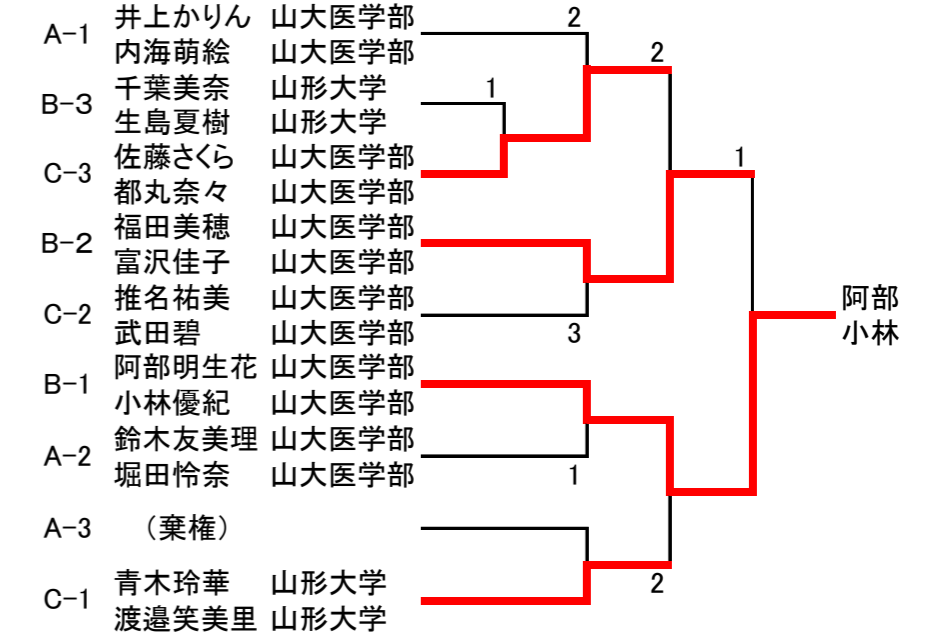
A−1 井上かりん 山大医学部
内海萌絵 山大医学部

B−3 千葉美奈 山形大学
生島夏樹 山形大学

C−3 佐藤さくら 山大医学部
都丸奈々 山大医学部

B−2 福田美穂 山大医学部
富沢佳子 山大医学部

C−2 推名祐美 山大医学部
武田碧 山大医学部

B−1 阿部明生花 山大医学部
小林優紀 山大医学部

A−2 鈴木友美理 山大医学部
堀田怜奈 山大医学部

A−3 （棄権）

C−1 青木玲華 山形大学
渡邉笑美里 山形大学

2
1
2
3
1
1
2

阿部
小林